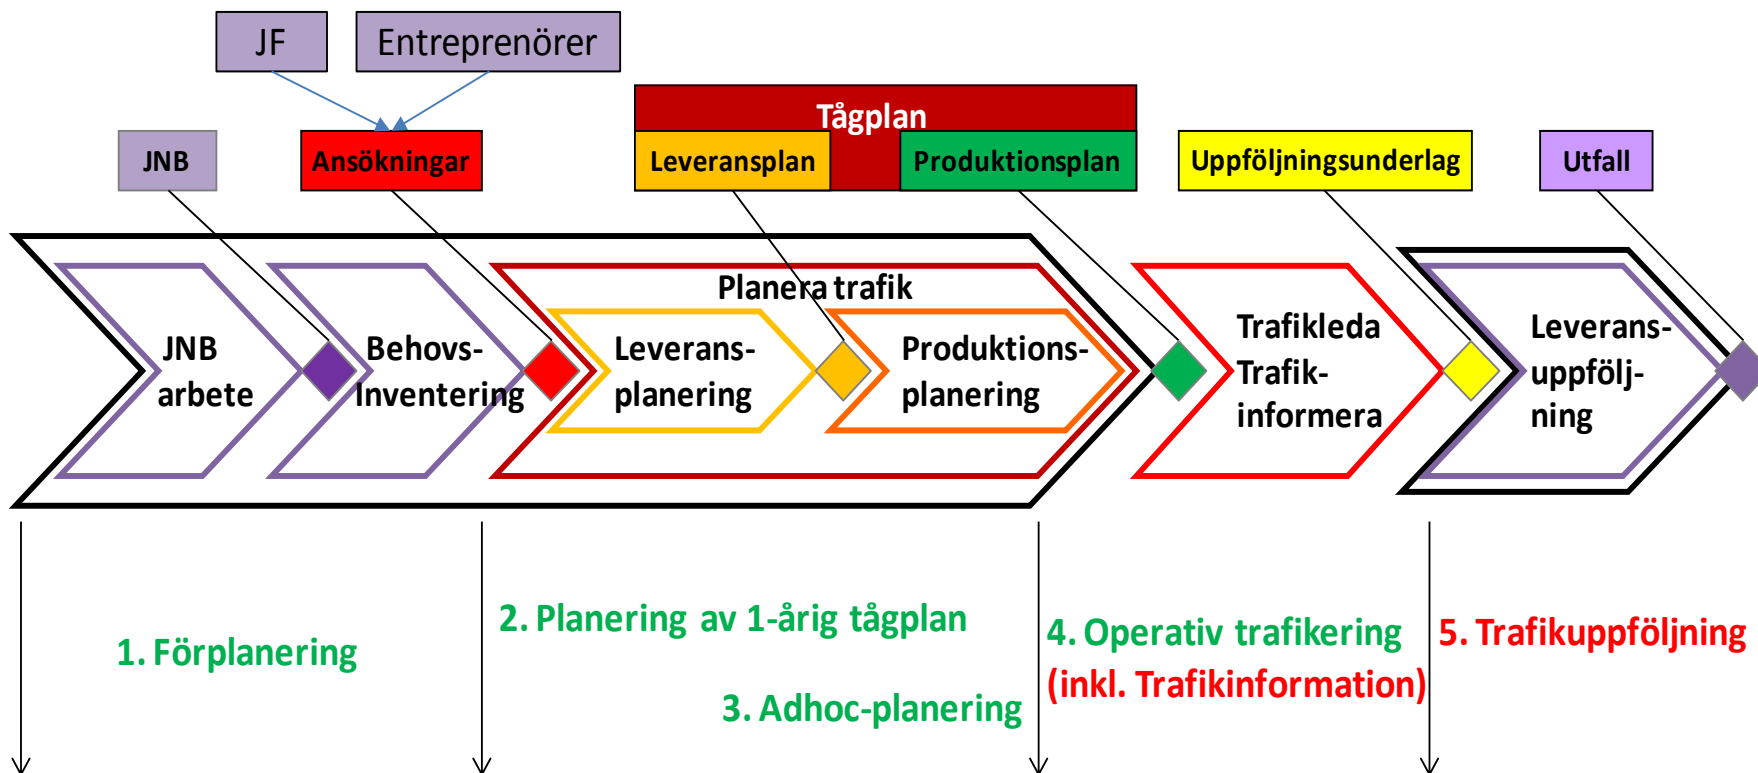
JF

Entreprenörer

Tågplan

JNB

Ansökningar

Leveransplan

Produktionsplan

Uppföljningsunderlag

Utfall

Planera trafik

JNB arbete

Behovs-Inventering

Leverans-planering

Produktions-planering

Trafikleda Trafik-informera

Leverans-uppfölj-ning

1. Förplanering

2. Planering av 1-årig tågplan

3. Adhoc-planering

4. Operativ trafikering (inkl. Trafikinformation)

5. Trafikuppföljning